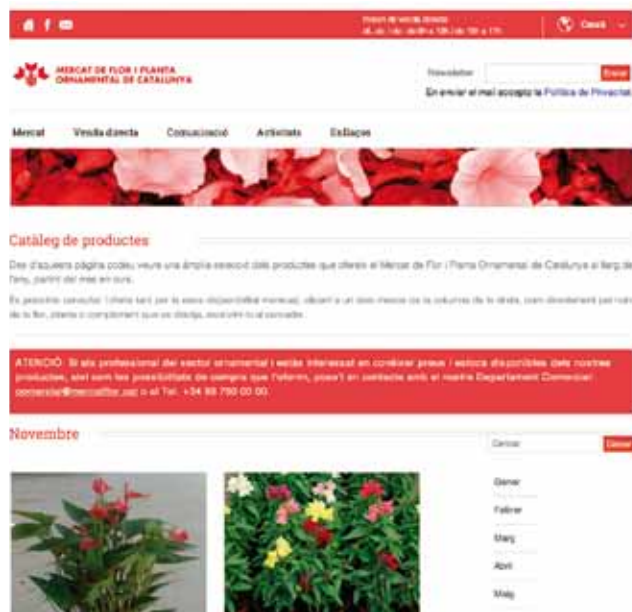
Horari de venda directa
dl. dc. i dv. de 8h a 10h i de 15h a 17h

Català

MERCAT DE FLOR I PLANTA ORNAMENTAL DE CATALUNYA

Newsletter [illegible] Enviar
En enviar el mail accepto la Política de Privacitat

Mercat Venda directa Comunicació Activitats Enllaços

Catàleg de productes

Des d'aquesta pàgina podeu veure una àmplia selecció dels productes que ofereix el Mercat de Flor i Planta Ornamental de Catalunya al llarg de l'any, partint del mes en curs.

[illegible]

ATENCIÓ: Si ets professional del sector ornamental i estàs interessat en conèixer preus i estocs disponibles dels nostres productes, així com les possibilitats de compra que t'oferim, posa't en contacte amb el nostre Departament Comercial: comercial@mercatflor.cat o al Tel. +34 93 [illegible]

Novembre

Cercar Cercar

Gener
Febrer
Març
Abril
Maig